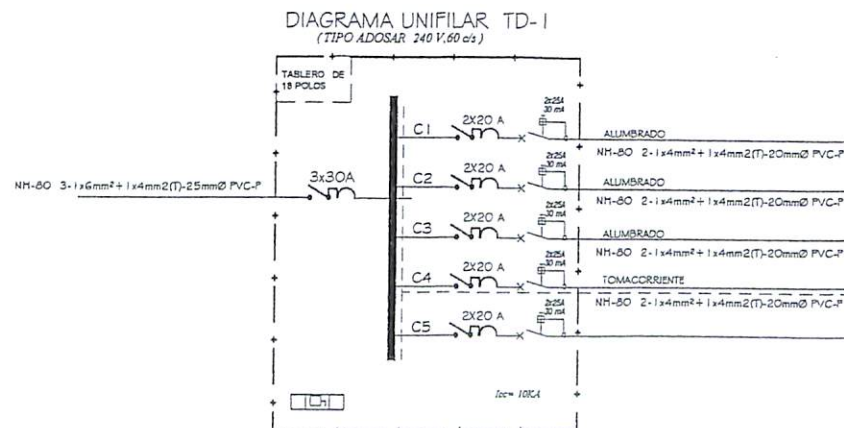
DIAGRAMA UNIFILAR TD-1
(TIPO ADOSAR 240 V,60 c/s)

TABLERO DE 18 POLOS

NH-80 3-1x6mm²+1x4mm2(T)-25mmØ PVC-P

3x30A

C1
2X20 A
2x25A 30 mA
ALUMBRADO
NH-80 2-1x4mm²+1x4mm2(T)-20mmØ PVC-P

C2
2X20 A
2x25A 30 mA
ALUMBRADO
NH-80 2-1x4mm²+1x4mm2(T)-20mmØ PVC-P

C3
2X20 A
2x25A 30 mA
ALUMBRADO
NH-80 2-1x4mm²+1x4mm2(T)-20mmØ PVC-P

C4
2X20 A
2x25A 30 mA
TOMACORRIENTE
NH-80 2-1x4mm²+1x4mm2(T)-20mmØ PVC-P

C5
2X20 A
2x25A 30 mA

Icc= 10KA